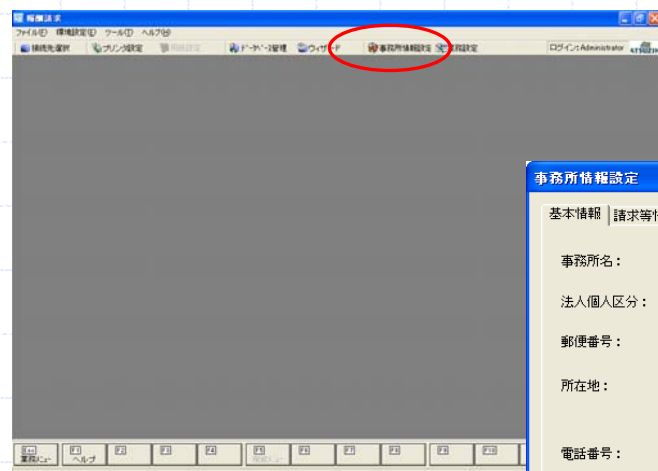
報酬請求

ファイル(F) 環境設定(E) ツール(T) ヘルプ(H)

接続先選択 プリンタ設定 明細設定 データベース管理 ウィザード 事務所情報設定 業務設定 ログイン:Administrator

事務所情報設定

基本情報 請求等

事務所名:

法人個人区分:

郵便番号:

所在地:

電話番号:

Esc 業務メニュー F1 ヘルプ F2 F3 F4 F5 F6 F7 F8 F9 F10